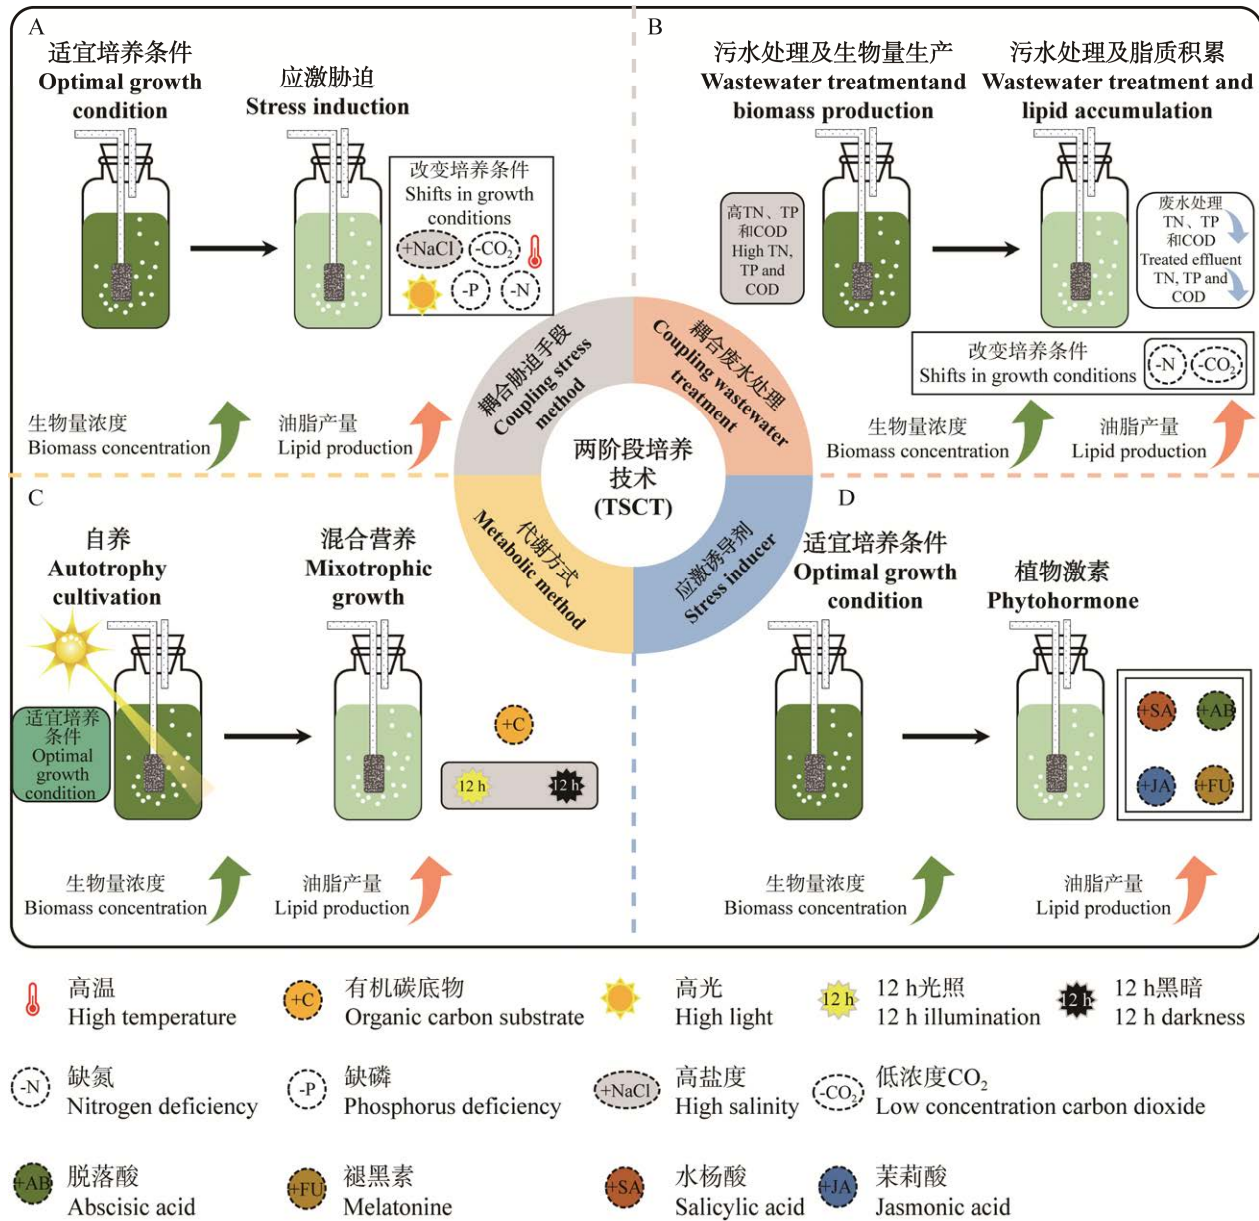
A

适宜培养条件
Optimal growth condition

应激胁迫
Stress induction

改变培养条件
Shifts in growth conditions

+NaCl
$-CO_2$
-P
-N

生物量浓度
Biomass concentration

油脂产量
Lipid production

B

污水处理及生物量生产
Wastewater treatmentand biomass production

污水处理及脂质积累
Wastewater treatment and lipid accumulation

高TN、TP和COD
High TN, TP and COD

废水处理TN、TP和COD
Treated effluent TN, TP and COD

改变培养条件
Shifts in growth conditions

-N
$-CO_2$

生物量浓度
Biomass concentration

油脂产量
Lipid production

耦合胁迫手段
Coupling stress method

耦合废水处理
Coupling wastewater treatment

两阶段培养技术
(TSCT)

代谢方式
Metabolic method

应激诱导剂
Stress inducer

C

自养
Autotrophy cultivation

混合营养
Mixotrophic growth

适宜培养条件
Optimal growth condition

+C

12 h

12 h

生物量浓度
Biomass concentration

油脂产量
Lipid production

D

适宜培养条件
Optimal growth condition

植物激素
Phytohormone

+SA
+AB
+JA
+FU

生物量浓度
Biomass concentration

油脂产量
Lipid production

高温
High temperature

+C
有机碳底物
Organic carbon substrate

高光
High light

12 h
12 h光照
12 h illumination

12 h
12 h黑暗
12 h darkness

-N
缺氮
Nitrogen deficiency

-P
缺磷
Phosphorus deficiency

+NaCl
高盐度
High salinity

$-CO_2$
低浓度$CO_2$
Low concentration carbon dioxide

+AB
脱落酸
Abscisic acid

+FU
褪黑素
Melatonine

+SA
水杨酸
Salicylic acid

+JA
茉莉酸
Jasmonic acid